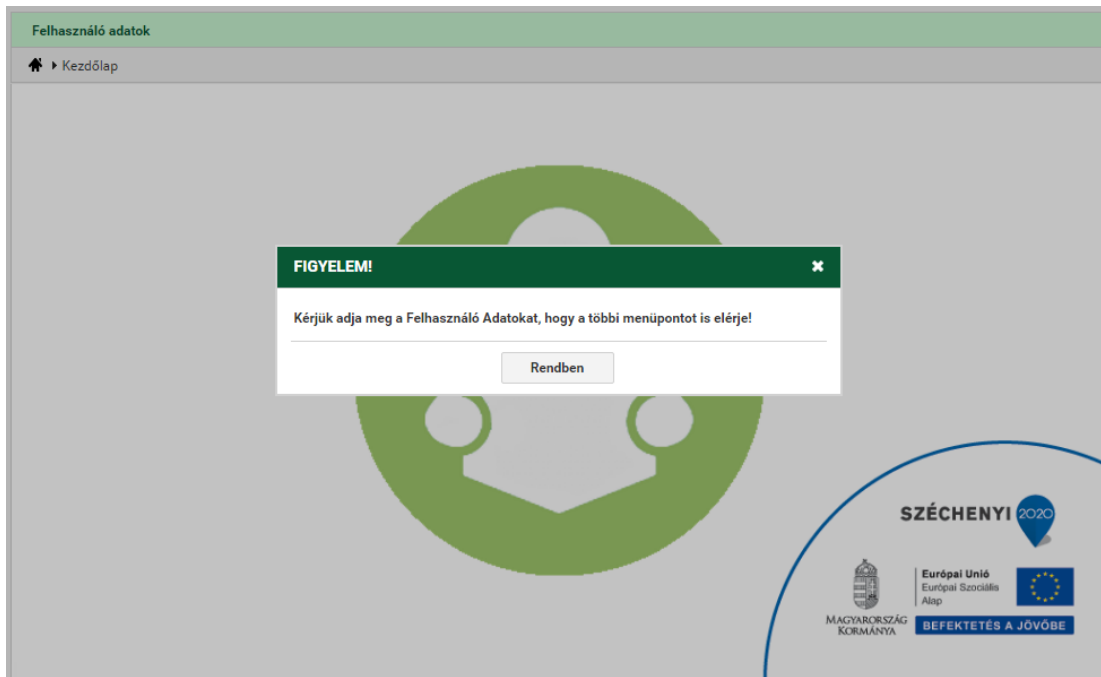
Felhasználó adatok

Kezdőlap

FIGYELEM!

Kérjük adja meg a Felhasználó Adatokat, hogy a többi menüpontot is elérje!

Rendben

SZÉCHENYI 2020

MAGYARORSZÁG KORMÁNYA

Európai Unió
Európai Szociális Alap

BEFEKTETÉS A JÖVŐBE